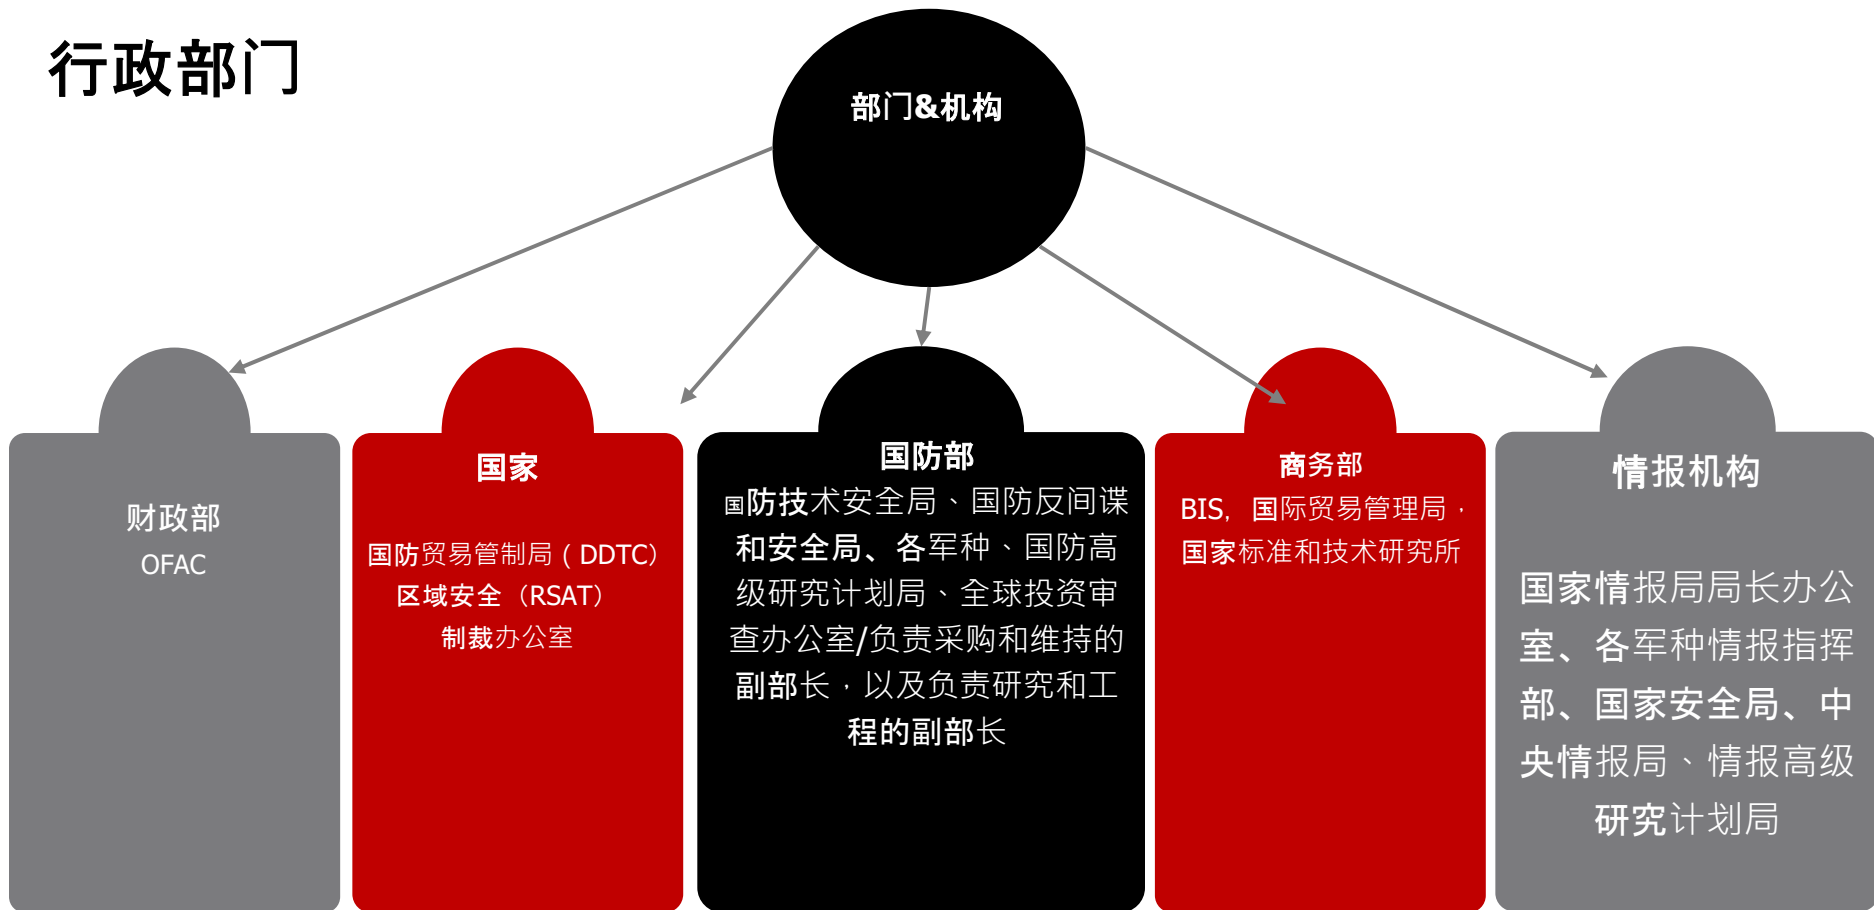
行政部门

部门&机构

财政部
OFAC

国家
国防贸易管制局（DDTC）
区域安全（RSAT）
制裁办公室

国防部
国防技术安全局、国防反间谍和安全局、各军种、国防高级研究计划局、全球投资审查办公室/负责采购和维持的副部长，以及负责研究和工程的副部长

商务部
BIS，国际贸易管理局，国家标准和技术研究所

情报机构
国家情报局局长办公室、各军种情报指挥部、国家安全局、中央情报局、情报高级研究计划局